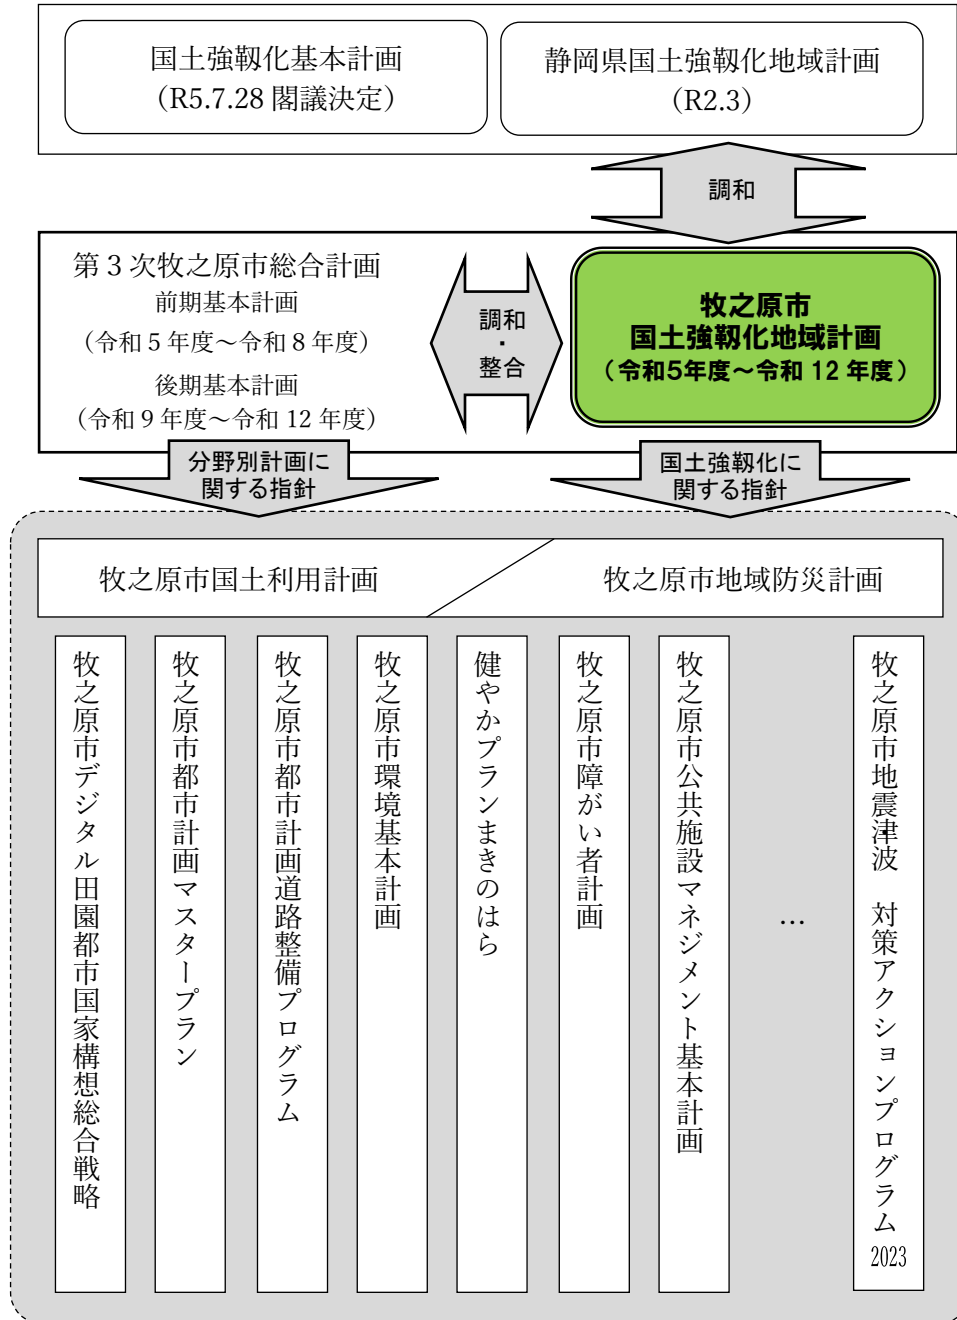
国土強靱化基本計画
（R5.7.28 閣議決定）

静岡県国土強靱化地域計画
（R2.3）

調和

第３次牧之原市総合計画
前期基本計画
（令和５年度～令和８年度）
後期基本計画
（令和９年度～令和 12 年度）

調和
・
整合

牧之原市
国土強靱化地域計画
（令和5年度～令和 12 年度）

分野別計画に
関する指針

国土強靱化に
関する指針

牧之原市国土利用計画

牧之原市地域防災計画

牧之原市デジタル田園都市国家構想総合戦略

牧之原市都市計画マスタープラン

牧之原市都市計画道路整備プログラム

牧之原市環境基本計画

健やかプランまきのはら

牧之原市障がい者計画

牧之原市公共施設マネジメント基本計画

…

牧之原市地震津波 対策アクションプログラム 2023